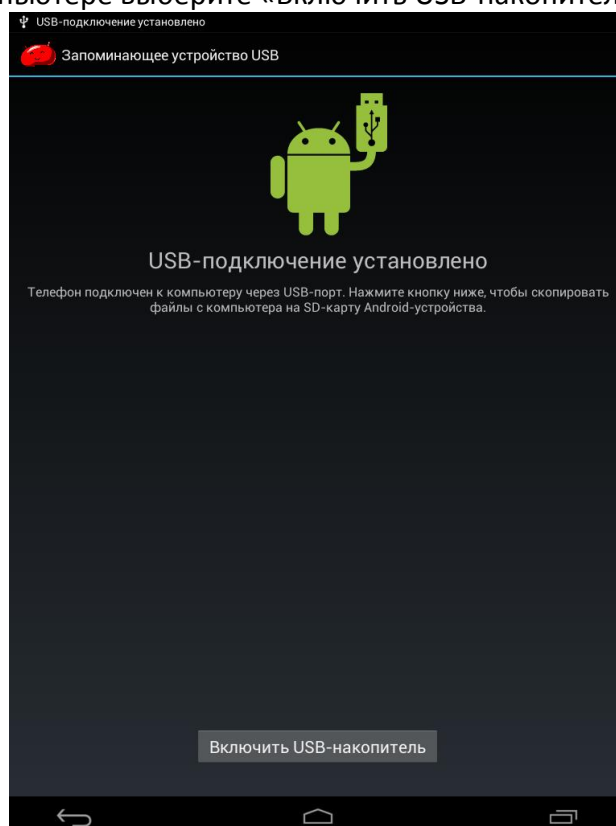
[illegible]ьютере выберите «включить USB-накопител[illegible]

USB-подключение установлено

Запоминающее устройство USB

USB-подключение установлено

Телефон подключен к компьютеру через USB-порт. Нажмите кнопку ниже, чтобы скопировать файлы с компьютера на SD-карту Android-устройства.

Включить USB-накопитель